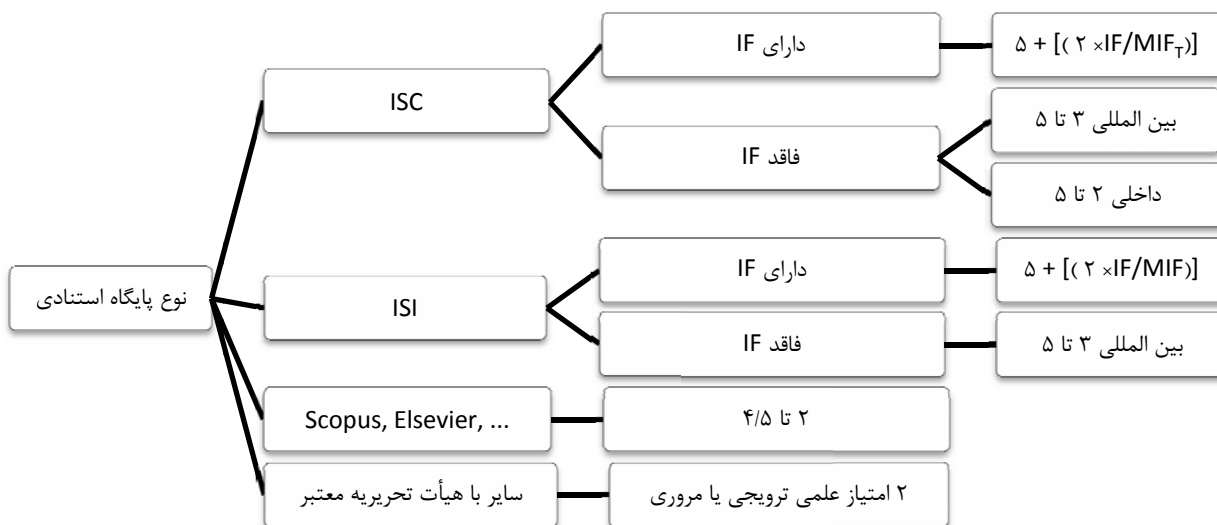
نوع پایگاه استنادی

ISC

دارای IF

$۵ + [(۲ \times IF/MIF_T)]$

فاقد IF

بین المللی ۳ تا ۵

داخلی ۲ تا ۵

ISI

دارای IF

$۵ + [(۲ \times IF/MIF)]$

فاقد IF

بین المللی ۳ تا ۵

Scopus, Elsevier, ...

۲ تا ۴/۵

سایر با هیأت تحریریه معتبر

۲ امتیاز علمی ترویجی یا مروری